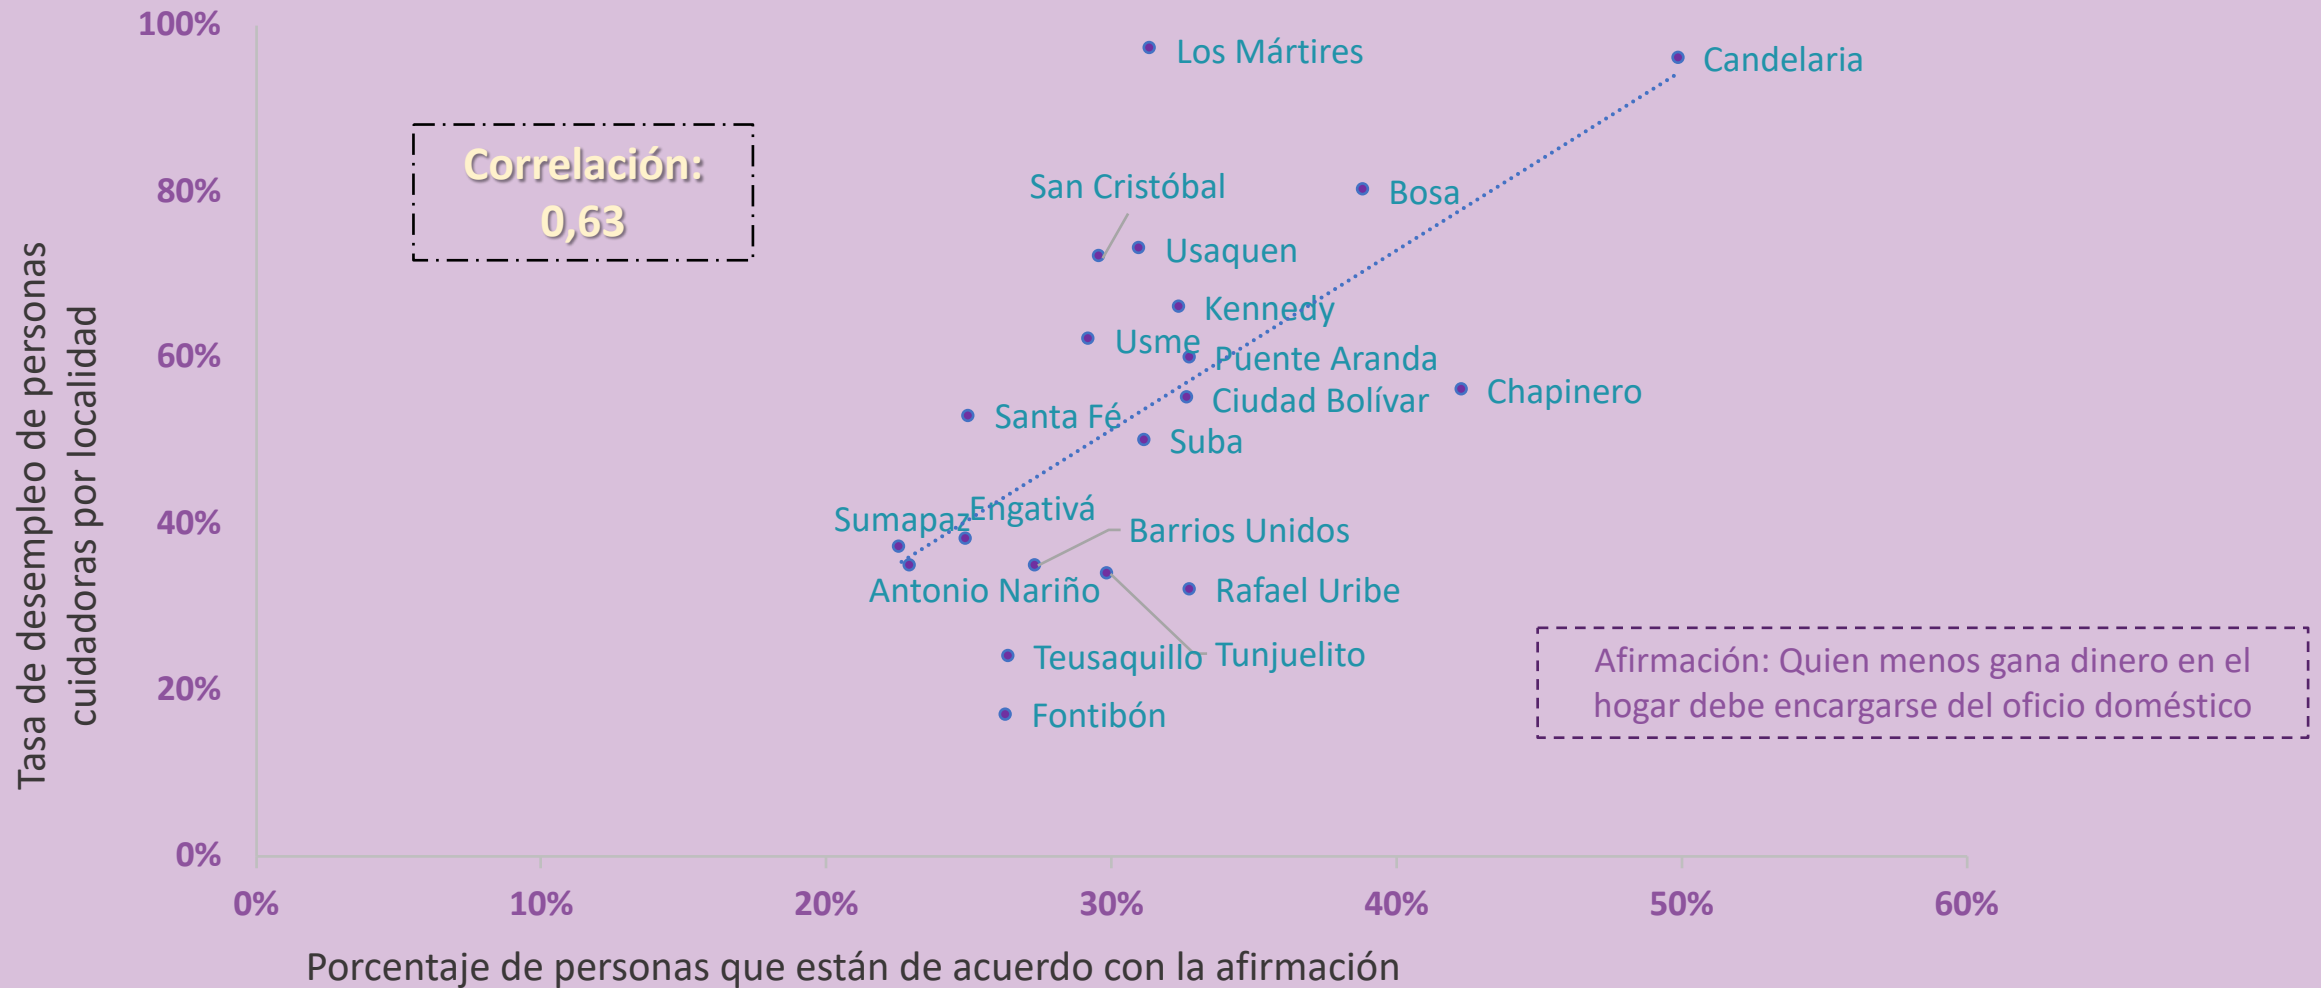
Tasa de desempleo de personas cuidadoras por localidad

100%
80%
60%
40%
20%
0%

Correlación: 0,63

Los Mártires
Candelaria
San Cristóbal
Bosa
Usaquen
Kennedy
Usme
Puente Aranda
Chapinero
Santa Fé
Ciudad Bolívar
Suba
Sumapaz
Engativá
Barrios Unidos
Antonio Nariño
Rafael Uribe
Teusaquillo
Tunjuelito
Fontibón

Afirmación: Quien menos gana dinero en el hogar debe encargarse del oficio doméstico

0%
10%
20%
30%
40%
50%
60%

Porcentaje de personas que están de acuerdo con la afirmación